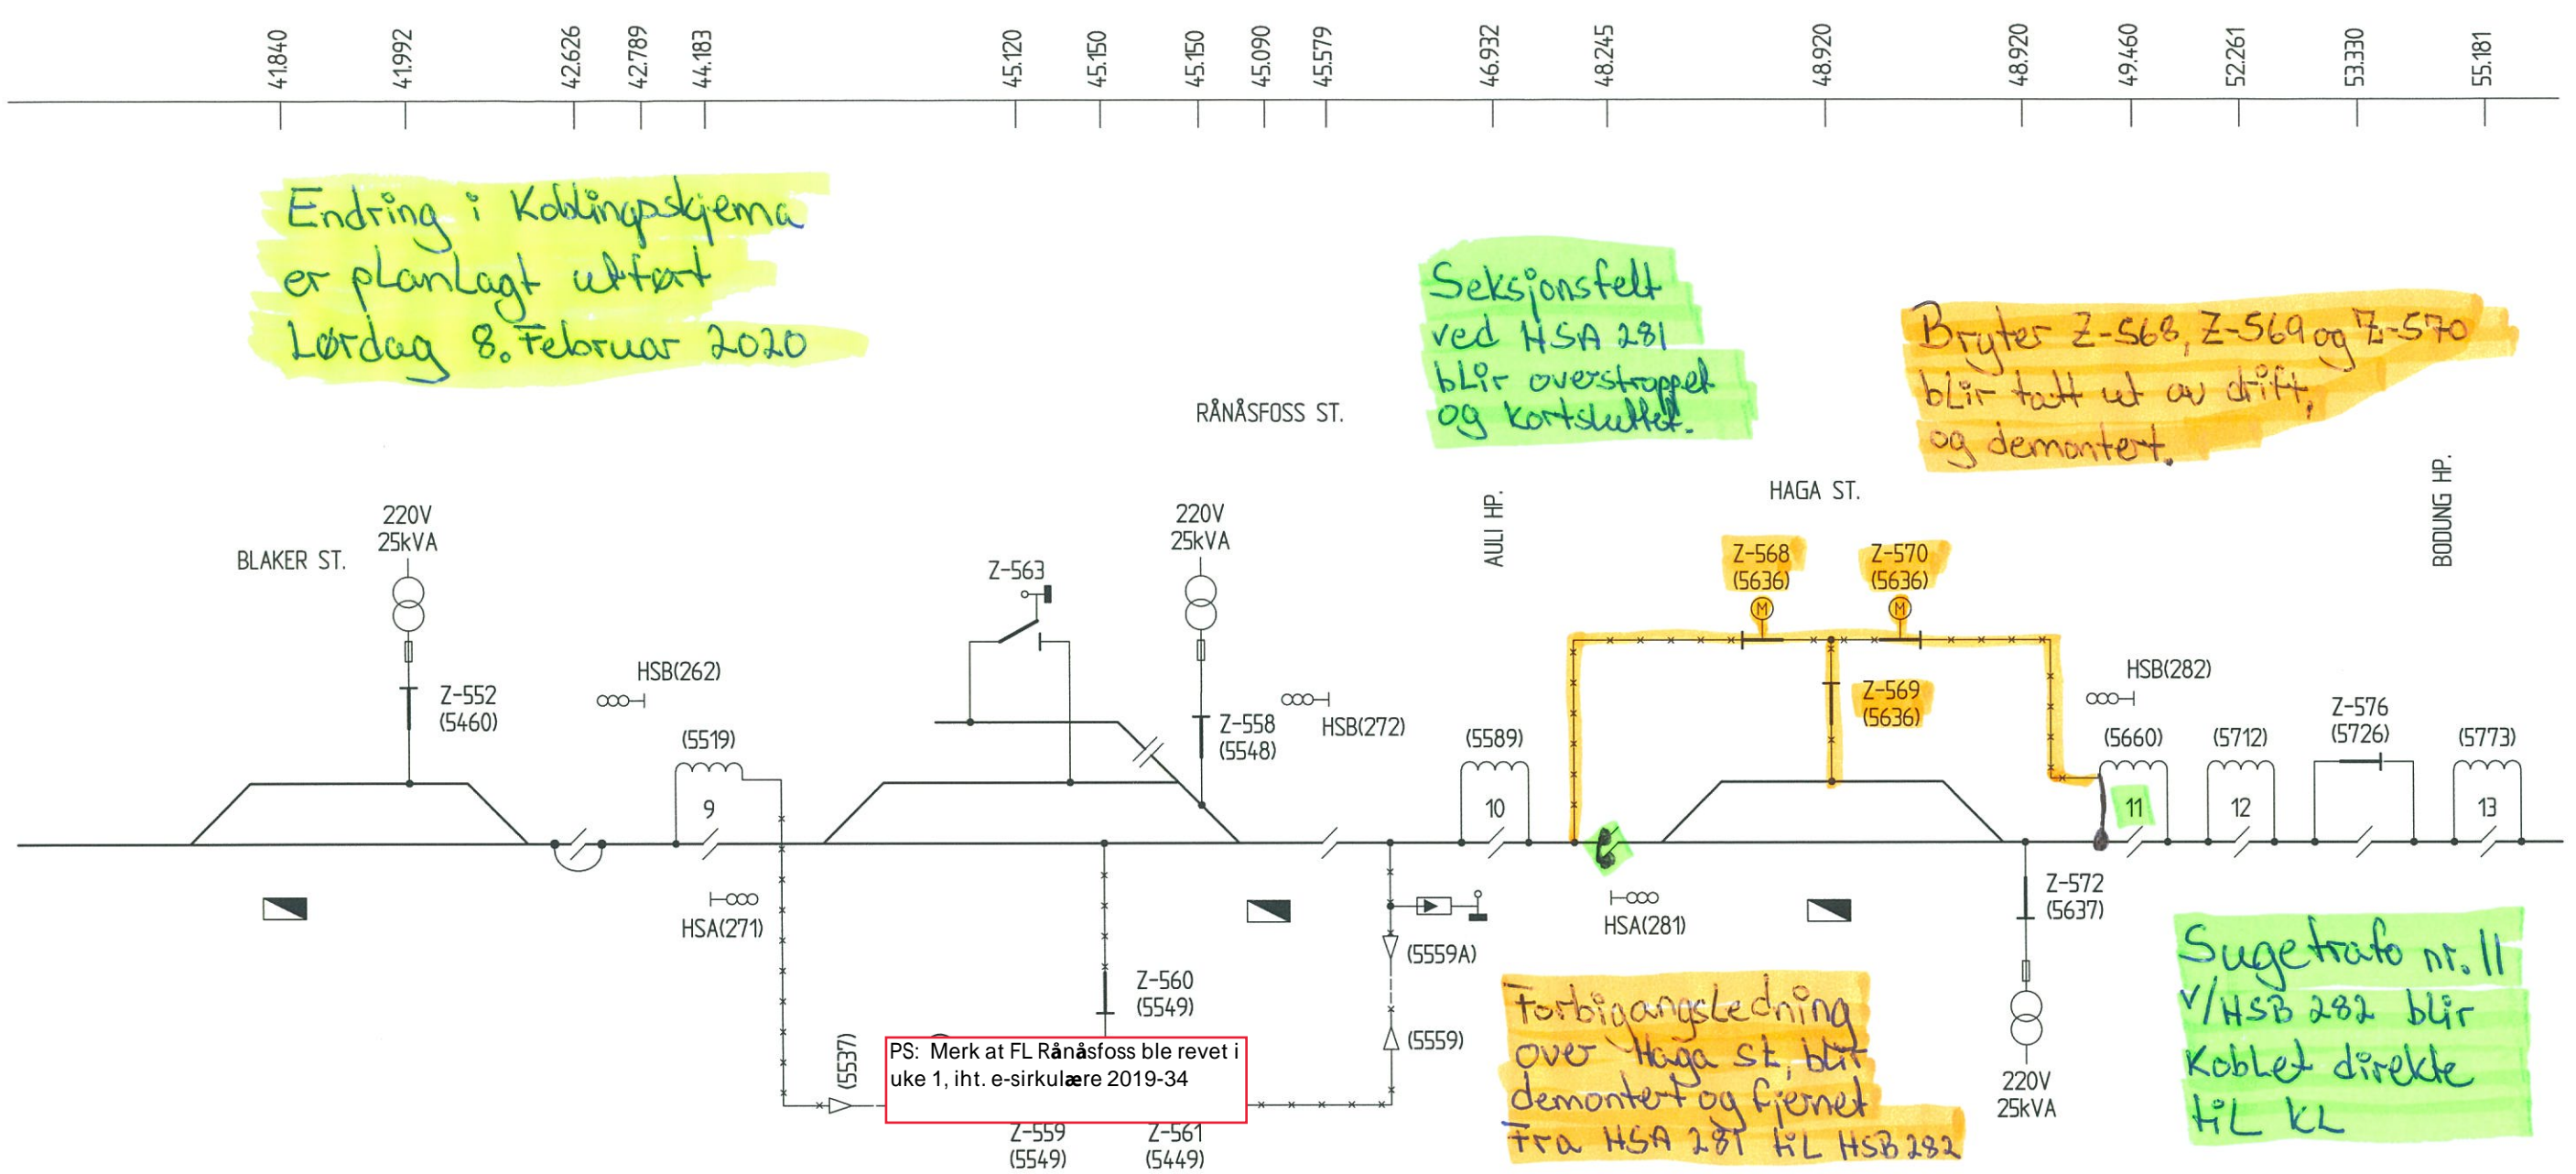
41.840 41.992 42.626 42.789 44.183 45.120 45.150 45.150 45.090 45.579 46.932 48.245 48.920 48.920 49.460 52.261 53.330 55.181

Endring i Koblingsskjema er planlagt utført Lørdag 8. Februar 2020

Seksjonsfelt ved HSA 281 blir overstroppet og kortsluttet.

Bryter Z-568, Z-569 og Z-570 blir tatt ut av drift, og demontert.

RÅNÅSFOSS ST.

HAGA ST.

AULI HP.

BODUNG HP.

BLAKER ST.

220V 25kVA

Z-552 (5460)

HSB(262)

(5519)

9

HSA(271)

Z-563

220V 25kVA

Z-558 (5548)

HSB(272)

Z-560 (5549)

(5537)

PS: Merk at FL Rånåsfoss ble revet i uke 1, iht. e-sirkulære 2019-34

Z-559 (5549)

Z-561 (5449)

(5559A)

(5559)

(5589)

10

HSA(281)

Z-568 (5636)

Z-570 (5636)

M

M

Z-569 (5636)

HSB(282)

(5660)

11

(5712)

12

Z-576 (5726)

(5773)

13

Z-572 (5637)

220V 25kVA

Forbigangsledning over Haga st, blir demontert og fjernet fra HSA 281 til HSB 282

Sugetrafo nr. 11 v/HSB 282 blir Koblet direkte til KL